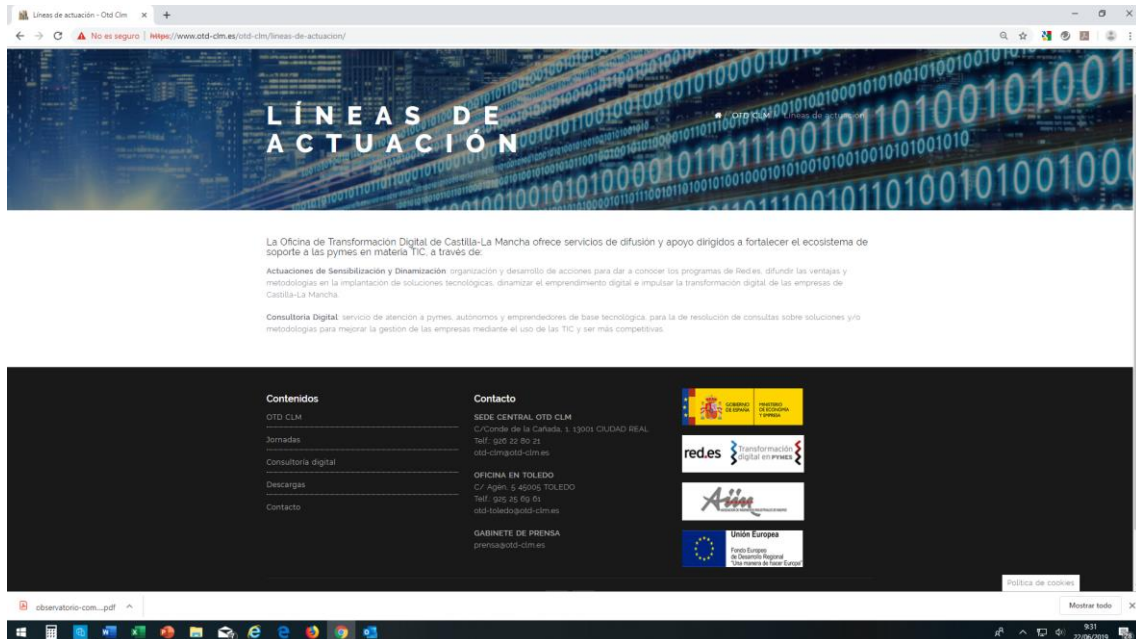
Líneas de actuación - Otd Clm ×  +

No es seguro | https://www.otd-clm.es/otd-clm/lineas-de-actuacion/

LÍNEAS DE ACTUACIÓN

OTD CLM / Líneas de actuación

La Oficina de Transformación Digital de Castilla-La Mancha ofrece servicios de difusión y apoyo dirigidos a fortalecer el ecosistema de soporte a las pymes en materia TIC, a través de:

Actuaciones de Sensibilización y Dinamización: organización y desarrollo de acciones para dar a conocer los programas de Red.es, difundir las ventajas y metodologías en la implantación de soluciones tecnológicas, dinamizar el emprendimiento digital e impulsar la transformación digital de las empresas de Castilla-La Mancha.

Consultoría Digital: servicio de atención a pymes, autónomos y emprendedores de base tecnológica, para la de resolución de consultas sobre soluciones y/o metodologías para mejorar la gestión de las empresas mediante el uso de las TIC y ser más competitivas.

Contenidos
OTD CLM
Jornadas
Consultoría digital
Descargas
Contacto

Contacto
SEDE CENTRAL OTD CLM
C/Conde de la Cañada, 1, 13001 CIUDAD REAL
Telf.: 926 22 80 21
otd-clm@otd-clm.es

OFICINA EN TOLEDO
C/ Agén, 5 45005 TOLEDO
Telf.: 925 25 69 61
otd-toledo@otd-clm.es

GABINETE DE PRENSA
prensa@otd-clm.es

GOBIERNO DE ESPAÑA MINISTERIO DE ECONOMÍA Y EMPRESA

red.es Transformación digital en PYMES

Aüm

Unión Europea
Fondo Europeo de Desarrollo Regional
"Una manera de hacer Europa"

Política de cookies

observatorio-com....pdf ^

Mostrar todo ×

9:31
22/06/2019